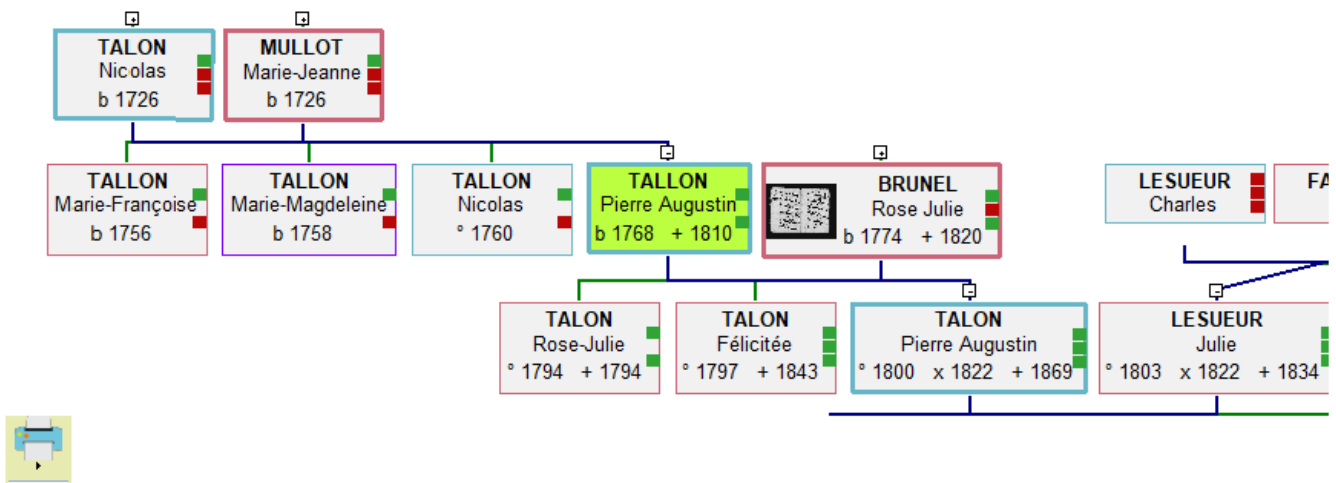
TALON
Nicolas
b 1726

MULLOT
Marie-Jeanne
b 1726

TALLON
Marie-Françoise
b 1756

TALLON
Marie-Magdeleine
b 1758

TALLON
Nicolas
° 1760

TALLON
Pierre Augustin
b 1768 + 1810

BRUNEL
Rose Julie
b 1774 + 1820

LESUEUR
Charles

FA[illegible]

TALON
Rose-Julie
° 1794 + 1794

TALON
Félicitée
° 1797 + 1843

TALON
Pierre Augustin
° 1800 x 1822 + 1869

LESUEUR
Julie
° 1803 x 1822 + 1834